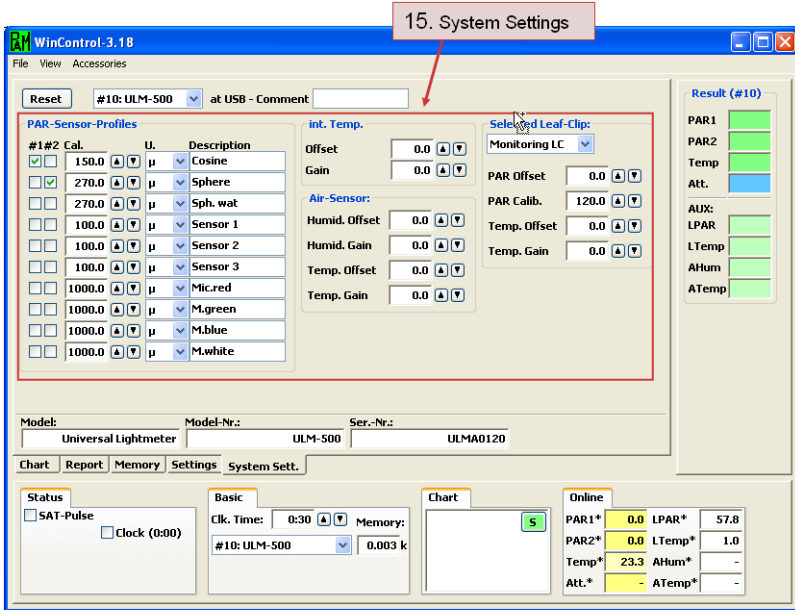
15. System Settings

WinControl-3.18

File View Accessories

Reset #10: ULM-500 at USB - Comment

PAR-Sensor-Profiles

| #1 | #2 | Cal. | U. | Description |
|---|---|---|---|---|
| ☑ | ☐ | 150.0 | µ | Cosine |
| ☐ | ☑ | 270.0 | µ | Sphere |
| ☐ | ☐ | 270.0 | µ | Sph. wat |
| ☐ | ☐ | 100.0 | µ | Sensor 1 |
| ☐ | ☐ | 100.0 | µ | Sensor 2 |
| ☐ | ☐ | 100.0 | µ | Sensor 3 |
| ☐ | ☐ | 1000.0 | µ | Mic.red |
| ☐ | ☐ | 1000.0 | µ | M.green |
| ☐ | ☐ | 1000.0 | µ | M.blue |
| ☐ | ☐ | 1000.0 | µ | M.white |

int. Temp.
Offset 0.0
Gain 0.0

Air-Sensor:
Humid. Offset 0.0
Humid. Gain 0.0
Temp. Offset 0.0
Temp. Gain 0.0

Selected Leaf-Clip:
Monitoring LC
PAR Offset 0.0
PAR Calib. 120.0
Temp. Offset 0.0
Temp. Gain 0.0

Result (#10)
PAR1
PAR2
Temp
Att.
AUX:
LPAR
LTemp
AHum
ATemp

Model: Universal Lightmeter
Model-Nr.: ULM-500
Ser.-Nr.: ULMA0120

Chart Report Memory Settings System Sett.

Status
SAT-Pulse
Clock (0:00)

Basic
Clk. Time: 0:30
Memory:
#10: ULM-500 0.003 k

Chart
S

Online
PAR1* 0.0 LPAR* 57.8
PAR2* 0.0 LTemp* 1.0
Temp* 23.3 AHum* -
Att.* - ATemp* -